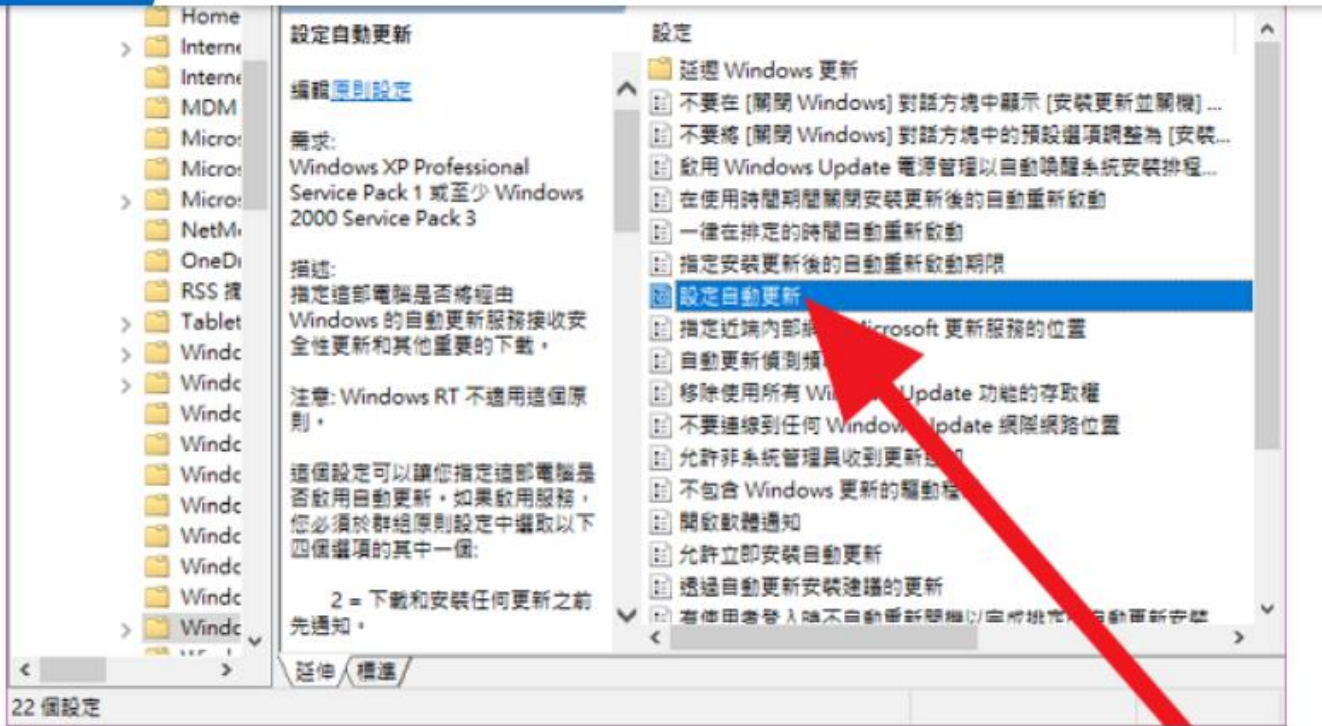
Home
Interne
Interne
MDM
Micros
Micros
Micros
NetMe
OneDi
RSS 摘
Tablet
Windc
Windc
Windc
Windc
Windc
Windc
Windc
Windc
Windc
Windc

設定自動更新

編輯原則設定

需求:
Windows XP Professional Service Pack 1 或至少 Windows 2000 Service Pack 3

描述:
指定這部電腦是否將經由 Windows 的自動更新服務接收安全性更新和其他重要的下載。

注意: Windows RT 不適用這個原則。

這個設定可以讓您指定這部電腦是否啟用自動更新。如果啟用服務，您必須於群組原則設定中選取以下四個選項的其中一個:

2 = 下載和安裝任何更新之前先通知。

設定
延遲 Windows 更新
不要在 [關閉 Windows] 對話方塊中顯示 [安裝更新並關機] ...
不要將 [關閉 Windows] 對話方塊中的預設選項調整為 [安裝...
啟用 Windows Update 電源管理以自動喚醒系統安裝排程...
在使用時間期間關閉安裝更新後的自動重新啟動
一律在排定的時間自動重新啟動
指定安裝更新後的自動重新啟動期限
設定自動更新
指定近端內部網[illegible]icrosoft 更新服務的位置
自動更新偵測頻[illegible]
移除使用所有 Wi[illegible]Update 功能的存取權
不要連線到任何 Window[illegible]pdate 網際網路位置
允許非系統管理員收到更新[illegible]
不包含 Windows 更新的驅動程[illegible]
開啟軟體通知
允許立即安裝自動更新
透過自動更新安裝建議的更新
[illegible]

延伸 標準

22 個設定